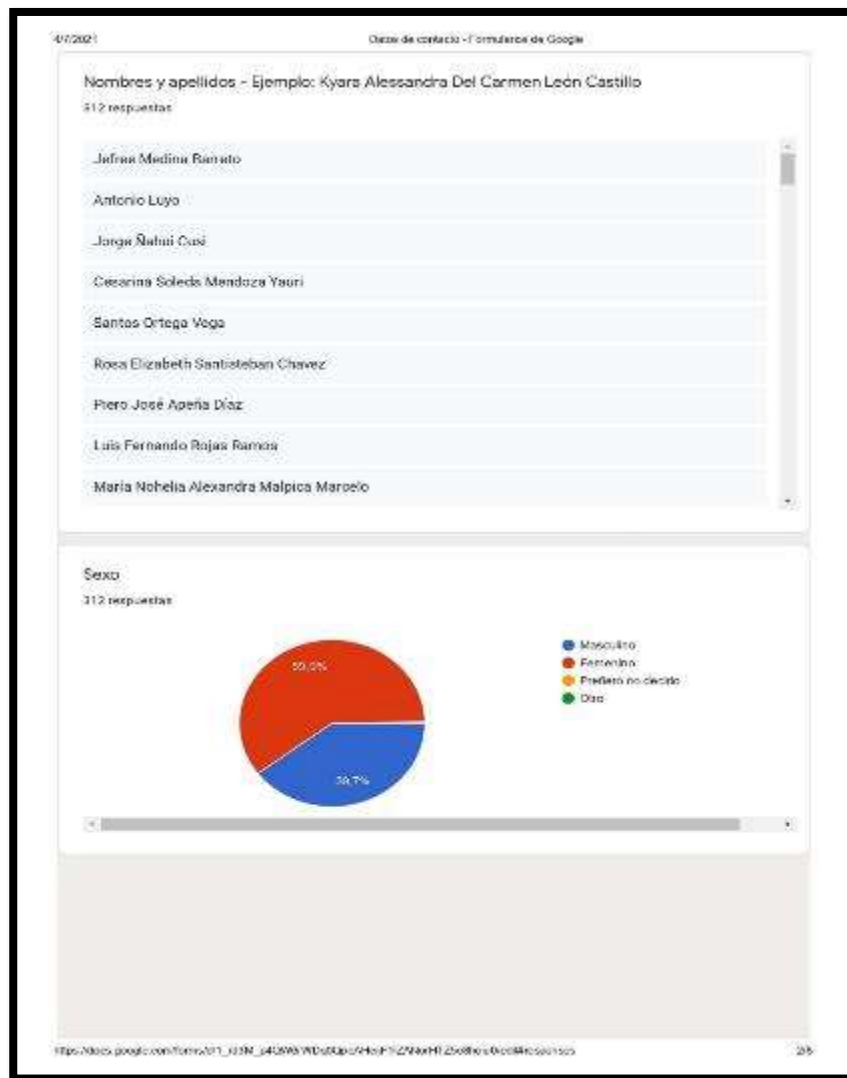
4/7/2021 Datos de contacto - Formularios de Google

Nombres y apellidos - Ejemplo: Kyara Alessandra Del Carmen León Castillo
312 respuestas

Jefree Medina Barreto

Antonio Luyo

Jorge Ñahui Cusi

Cesarina Soledad Mendoza Yauri

Santos Ortega Vega

Rosa Elizabeth Santisteban Chavez

Piero José Apeña Díaz

Luis Fernando Rojas Ramos

María Nohelia Alexandra Malpica Marcelo

Sexo
312 respuestas

59,9%

39,7%

Masculino
Femenino
Prefiero no decirlo
Otro

https://docs.google.com/forms/d/1_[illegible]/viewanalytics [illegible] 2/5